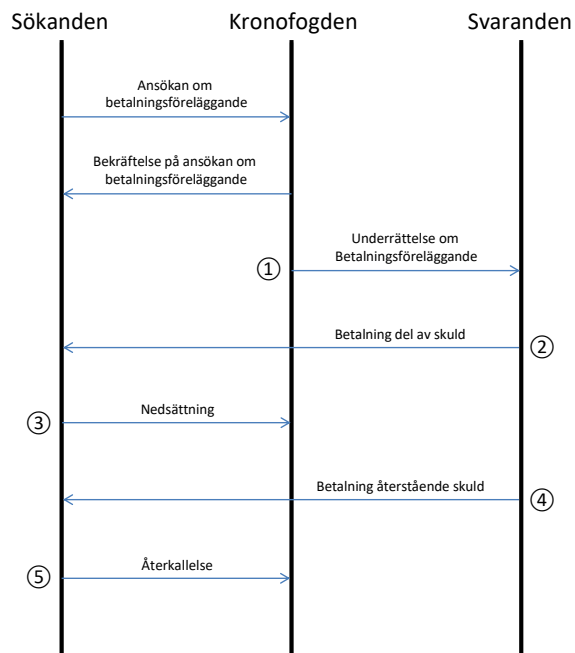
Sökanden

Kronofogden

Svaranden

Ansökan om betalningsföreläggande

Bekräftelse på ansökan om betalningsföreläggande

①

Underrättelse om Betalningsföreläggande

Betalning del av skuld

②

③

Nedsättning

Betalning återstående skuld

④

⑤

Återkallelse